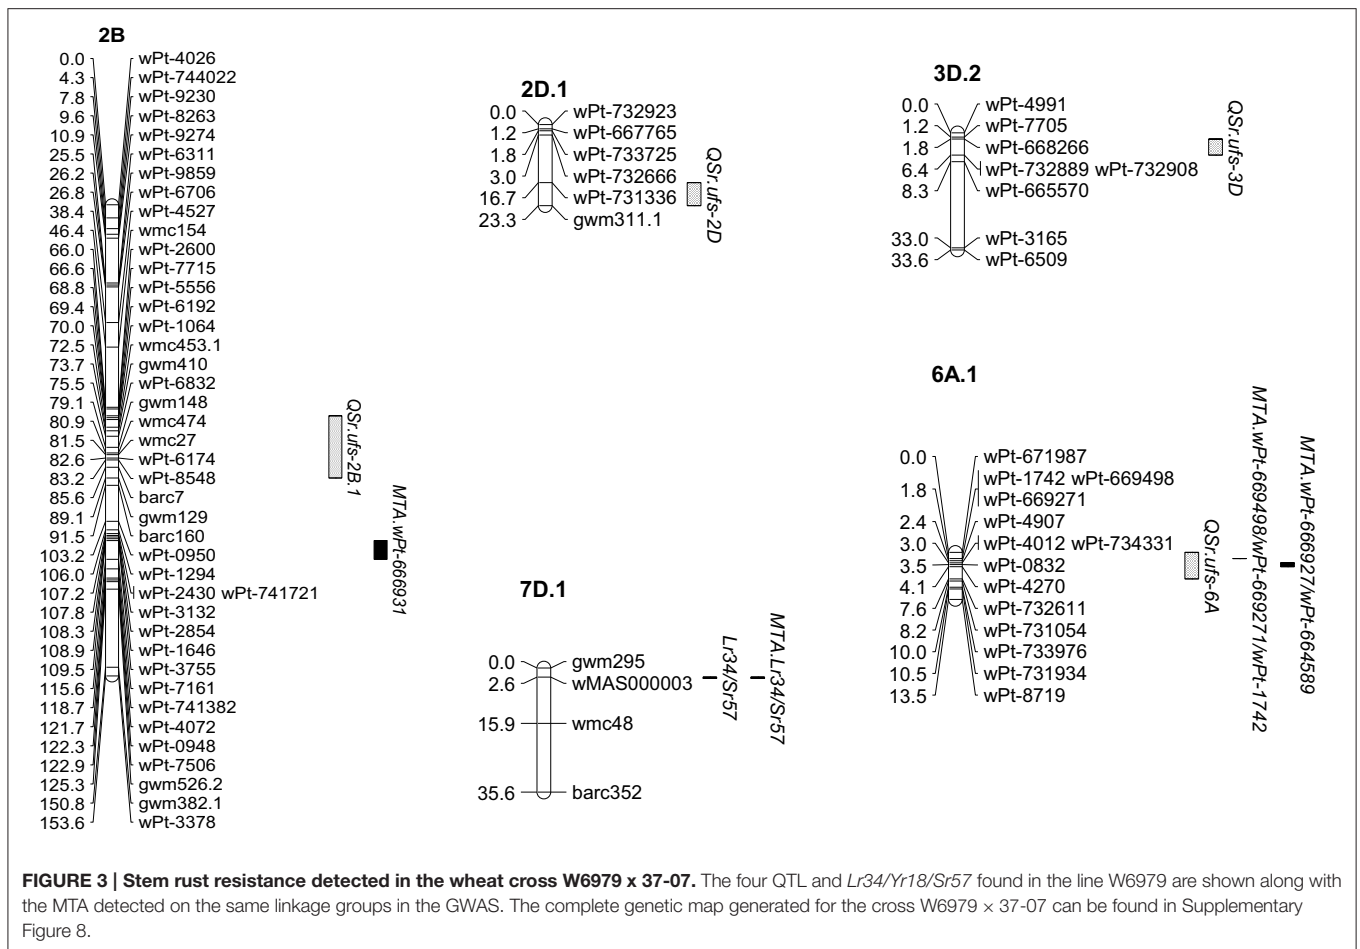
2B

| | |
|---|---|
| 0.0 | wPt-4026 |
| 4.3 | wPt-744022 |
| 7.8 | wPt-9230 |
| 9.6 | wPt-8263 |
| 10.9 | wPt-9274 |
| 25.5 | wPt-6311 |
| 26.2 | wPt-9859 |
| 26.8 | wPt-6706 |
| 38.4 | wPt-4527 |
| 46.4 | wmc154 |
| 66.0 | wPt-2600 |
| 66.6 | wPt-7715 |
| 68.8 | wPt-5556 |
| 69.4 | wPt-6192 |
| 70.0 | wPt-1064 |
| 72.5 | wmc453.1 |
| 73.7 | gwm410 |
| 75.5 | wPt-6832 |
| 79.1 | gwm148 |
| 80.9 | wmc474 |
| 81.5 | wmc27 |
| 82.6 | wPt-6174 |
| 83.2 | wPt-8548 |
| 85.6 | barc7 |
| 89.1 | gwm129 |
| 91.5 | barc160 |
| 103.2 | wPt-0950 |
| 106.0 | wPt-1294 |
| 107.2 | wPt-2430 wPt-741721 |
| 107.8 | wPt-3132 |
| 108.3 | wPt-2854 |
| 108.9 | wPt-1646 |
| 109.5 | wPt-3755 |
| 115.6 | wPt-7161 |
| 118.7 | wPt-741382 |
| 121.7 | wPt-4072 |
| 122.3 | wPt-0948 |
| 122.9 | wPt-7506 |
| 125.3 | gwm526.2 |
| 150.8 | gwm382.1 |
| 153.6 | wPt-3378 |

QSr.ufs-2B.1
MTA.wPt-666931

2D.1

| | |
|---|---|
| 0.0 | wPt-732923 |
| 1.2 | wPt-667765 |
| 1.8 | wPt-733725 |
| 3.0 | wPt-732666 |
| 16.7 | wPt-731336 |
| 23.3 | gwm311.1 |

QSr.ufs-2D

7D.1

| | |
|---|---|
| 0.0 | gwm295 |
| 2.6 | wMAS000003 |
| 15.9 | wmc48 |
| 35.6 | barc352 |

Lr34/Sr57
MTA.Lr34/Sr57

3D.2

| | |
|---|---|
| 0.0 | wPt-4991 |
| 1.2 | wPt-7705 |
| 1.8 | wPt-668266 |
| 6.4 | wPt-732889 wPt-732908 |
| 8.3 | wPt-665570 |
| 33.0 | wPt-3165 |
| 33.6 | wPt-6509 |

QSr.ufs-3D

6A.1

| | |
|---|---|
| 0.0 | wPt-671987 |
| | wPt-1742 wPt-669498 |
| 1.8 | wPt-669271 |
| 2.4 | wPt-4907 |
| 3.0 | wPt-4012 wPt-734331 |
| 3.5 | wPt-0832 |
| 4.1 | wPt-4270 |
| 7.6 | wPt-732611 |
| 8.2 | wPt-731054 |
| 10.0 | wPt-733976 |
| 10.5 | wPt-731934 |
| 13.5 | wPt-8719 |

QSr.ufs-6A
MTA.wPt-669498/wPt-669271/wPt-1742
MTA.wPt-666927/wPt-664589

**FIGURE 3 | Stem rust resistance detected in the wheat cross W6979 x 37-07.** The four QTL and *Lr34/Yr18/Sr57* found in the line W6979 are shown along with the MTA detected on the same linkage groups in the GWAS. The complete genetic map generated for the cross W6979 × 37-07 can be found in Supplementary Figure 8.